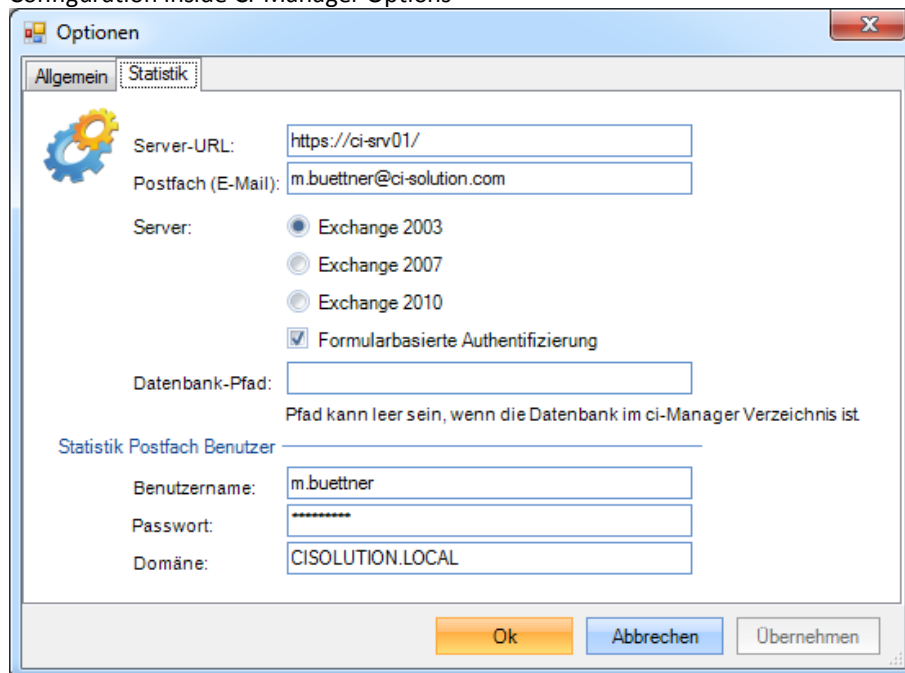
Configuration inside CI-Manager Options

Optionen

Allgemein | Statistik

Server-URL: https://ci-srv01/
Postfach (E-Mail): m.buettner@ci-solution.com
Server: Exchange 2003
Exchange 2007
Exchange 2010
Formularbasierte Authentifizierung
Datenbank-Pfad:
Pfad kann leer sein, wenn die Datenbank im ci-Manager Verzeichnis ist.

Statistik Postfach Benutzer
Benutzername: m.buettner
Passwort: **********
Domäne: CISOLUTION.LOCAL

Ok | Abbrechen | Übernehmen